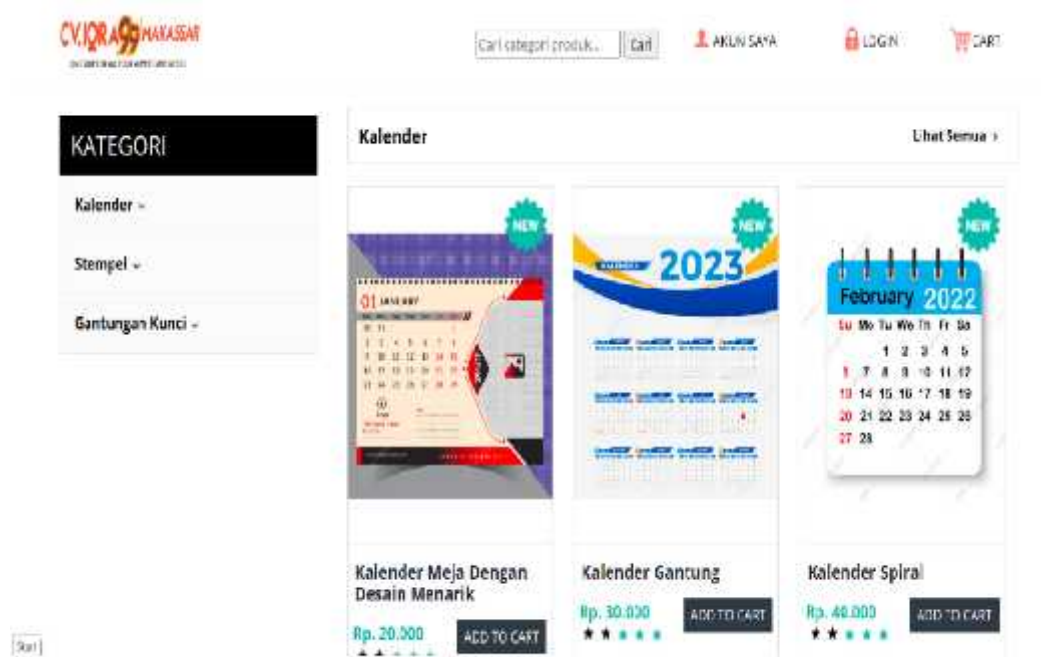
CV.IQRA99 MAKASSAR

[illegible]

Cari kategori produk... Cari

AKUN SAYA

LOGIN

CART

KATEGORI

Kalender

Stempel

Gantungan Kunci

Kalender

Lihat Semua ›

NEW

NEW

NEW

2023

February 2022

| Su | Mo | Tu | We | Th | Fr | Sa |
|---|---|---|---|---|---|---|
| | | 1 | 2 | 3 | 4 | 5 |
| 6 | 7 | 8 | 9 | 10 | 11 | 12 |
| 13 | 14 | 15 | 16 | 17 | 18 | 19 |
| 20 | 21 | 22 | 23 | 24 | 25 | 26 |
| 27 | 28 | | | | | |

Kalender Meja Dengan Desain Menarik

Rp. 20.000

ADD TO CART

Kalender Gantung

Rp. 30.000

ADD TO CART

Kalender Spiral

Rp. 40.000

ADD TO CART

Start